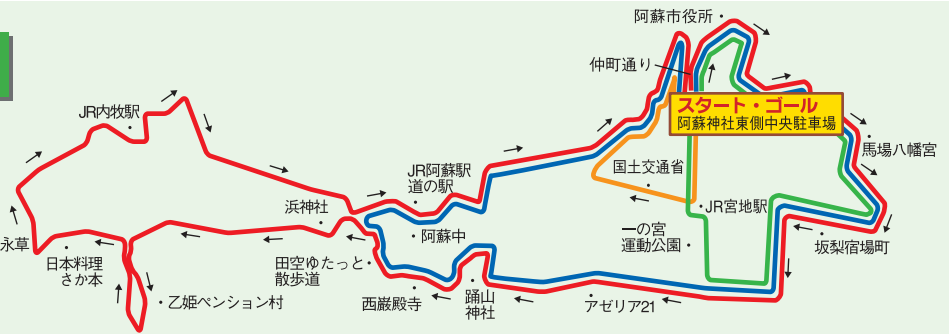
阿蘇市役所

仲町通り

スタート・ゴール
阿蘇神社東側中央駐車場

馬場八幡宮

国土交通省

JR内牧駅

JR阿蘇駅
道の駅

JR宮地駅

浜神社

阿蘇中

一の宮
運動公園

坂梨宿場町

永草

日本料理
さか本

田空ゆたっと
散歩道

乙姫ペンション村

西巌殿寺

踊山
神社

アゼリア21